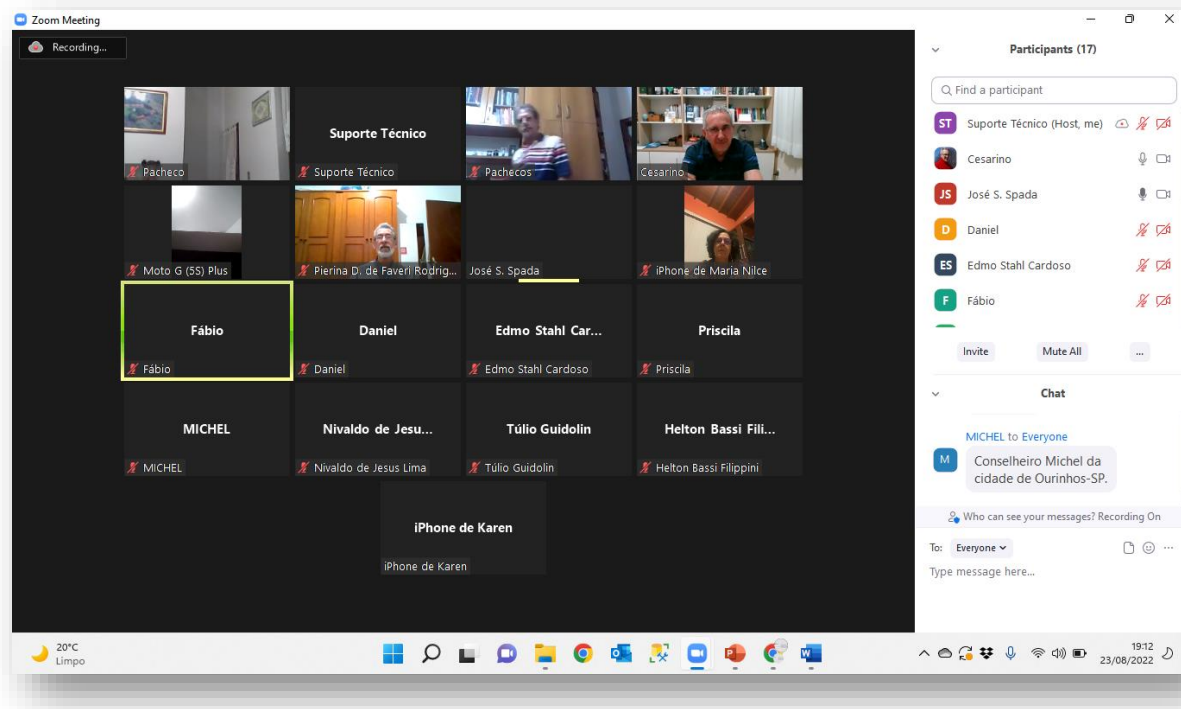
Zoom Meeting

Recording...

Pacheco

Suporte Técnico

Suporte Técnico

Pachecos

Cesarino

Moto G (5S) Plus

Pierina D. de Faveri Rodrig...

José S. Spada

iPhone de Maria Nilce

Fábio

Fábio

Daniel

Daniel

Edmo Stahl Car...

Edmo Stahl Cardoso

Priscila

Priscila

MICHEL

MICHEL

Nivaldo de Jesu...

Nivaldo de Jesus Lima

Túlio Guidolin

Túlio Guidolin

Helton Bassi Fili...

Helton Bassi Filippini

iPhone de Karen

iPhone de Karen

Participants (17)

Find a participant

ST Suporte Técnico (Host, me)

Cesarino

JS José S. Spada

D Daniel

ES Edmo Stahl Cardoso

F Fábio

Invite

Mute All

...

Chat

MICHEL to Everyone

M Conselheiro Michel da cidade de Ourinhos-SP.

Who can see your messages? Recording On

To: Everyone

Type message here...

20°C
Limpo

19:12
23/08/2022